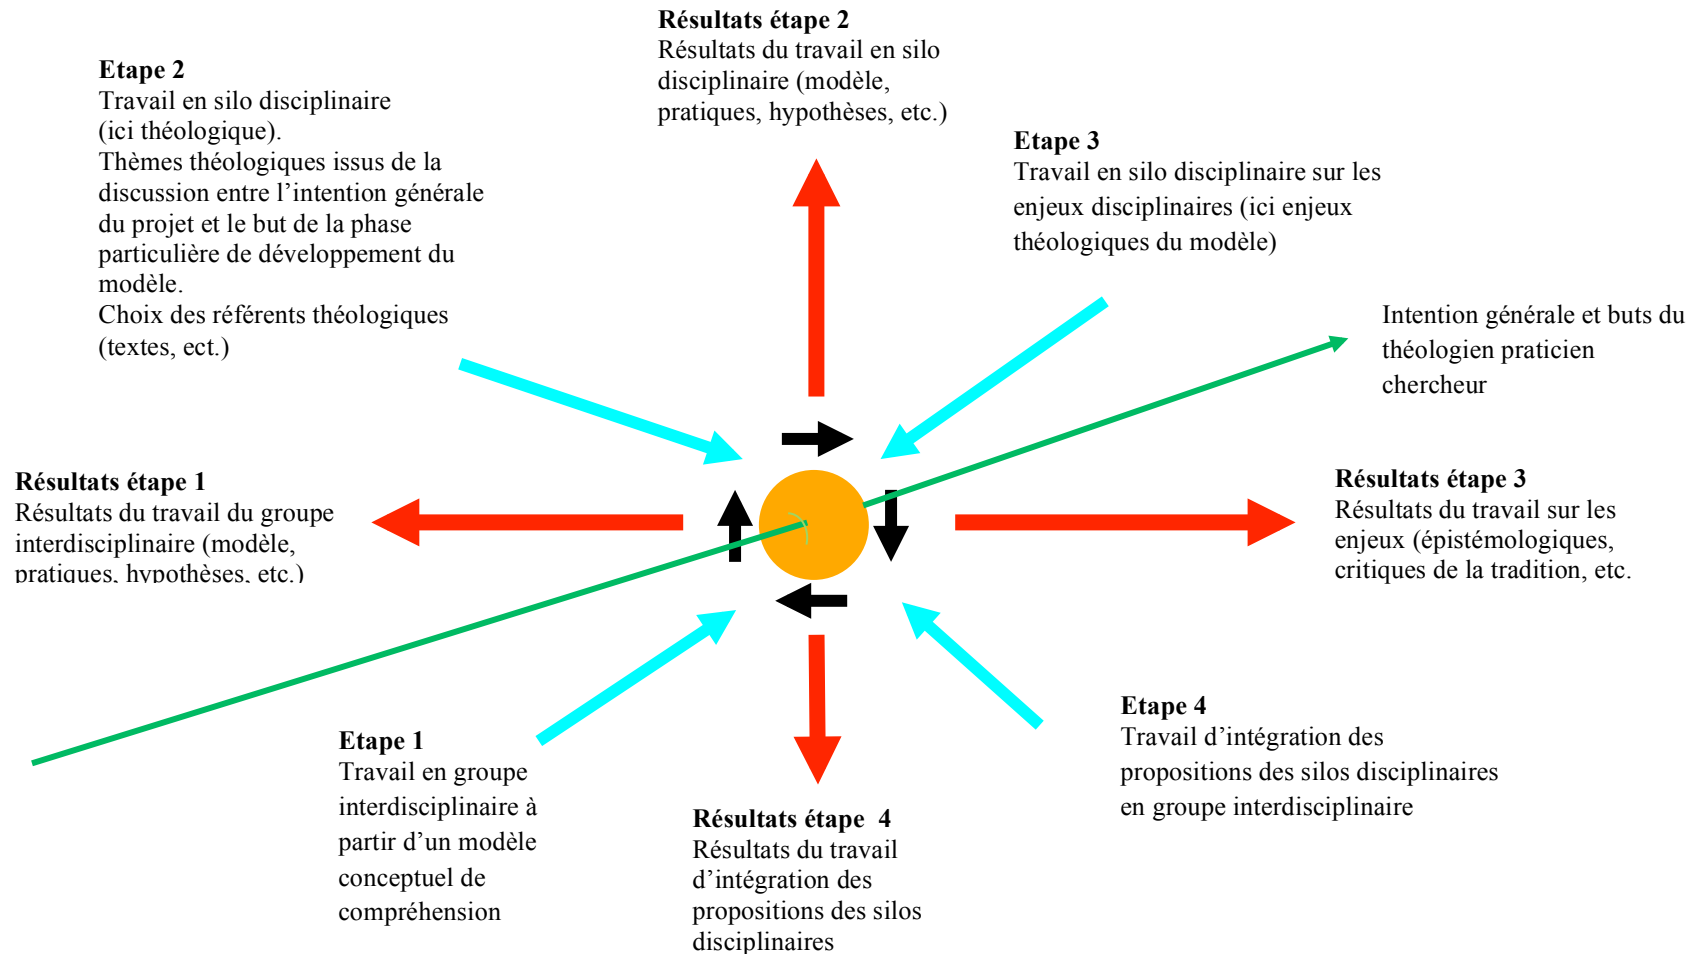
Résultats étape 2
Résultats du travail en silo disciplinaire (modèle, pratiques, hypothèses, etc.)

Etape 2
Travail en silo disciplinaire (ici théologique).
Thèmes théologiques issus de la discussion entre l'intention générale du projet et le but de la phase particulière de développement du modèle.
Choix des référents théologiques (textes, ect.)

Etape 3
Travail en silo disciplinaire sur les enjeux disciplinaires (ici enjeux théologiques du modèle)

Intention générale et buts du théologien praticien chercheur

Résultats étape 1
Résultats du travail du groupe interdisciplinaire (modèle, pratiques, hypothèses, etc.)

Résultats étape 3
Résultats du travail sur les enjeux (épistémologiques, critiques de la tradition, etc.

Etape 4
Travail d'intégration des propositions des silos disciplinaires en groupe interdisciplinaire

Etape 1
Travail en groupe interdisciplinaire à partir d'un modèle conceptuel de compréhension

Résultats étape 4
Résultats du travail d'intégration des propositions des silos disciplinaires